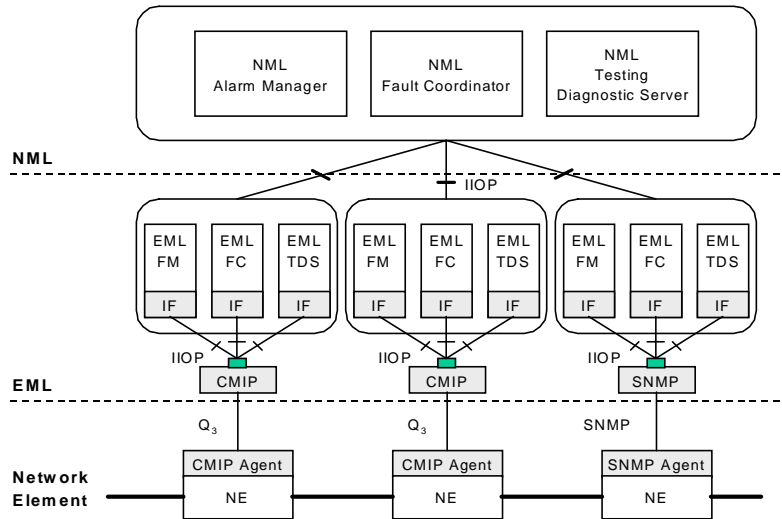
NML
Alarm Manager

NML
Fault Coordinator

NML
Testing
Diagnostic Server

NML

IIOP

EML
FM

EML
FC

EML
TDS

IF

IF

IF

EML
FM

EML
FC

EML
TDS

IF

IF

IF

EML
FM

EML
FC

EML
TDS

IF

IF

IF

IIOP

CMIP

IIOP

CMIP

IIOP

SNMP

EML

$Q_3$

$Q_3$

SNMP

Network
Element

CMIP Agent

NE

CMIP Agent

NE

SNMP Agent

NE